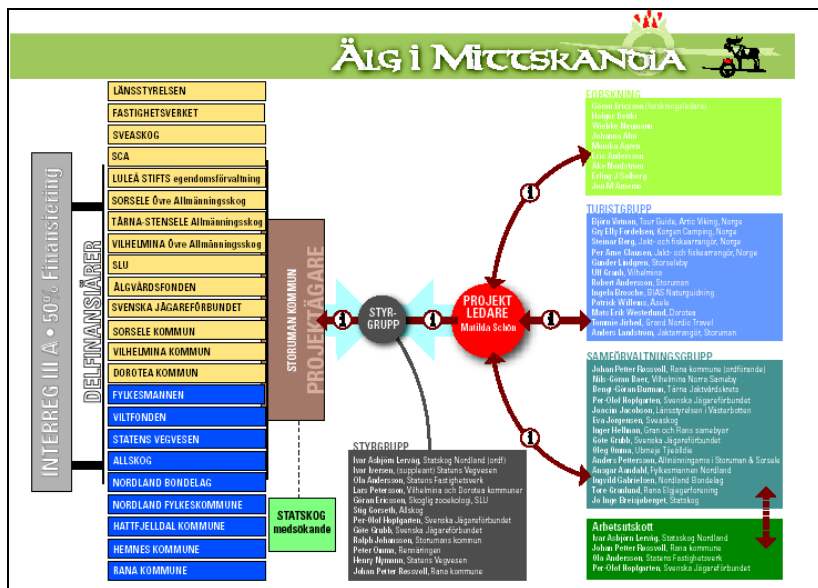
Älg i Mittskandia

INTERREG III A • 50% Finansiering

DELFINANSIÄRER

LÄNSSTYRELSEN
FASTIGHETSVERKET
SVEASKOG
SCA
LULEÅ STIFTS egendomsförvaltning
SORSELE Övre Allmänningsskog
TÄRNA-STENSELE Allmänningsskog
VILHELMINA Övre Allmänningsskog
SLU
ÄLGVÅRDSFONDEN
SVENSKA JÄGAREFÖRBUNDET
SORSELE KOMMUN
VILHELMINA KOMMUN
DOROTEA KOMMUN
FYLKESMANNEN
VILTFONDEN
STATENS VEGVESEN
ALLSKOG
NORDLAND BONDELAG
NORDLAND FYLKESKOMMUNE
HATTFJELLDAL KOMMUNE
HEMNES KOMMUNE
RANA KOMMUNE

STORUMAN KOMMUN
PROJEKTÄGARE

STATSKOG medsökande

STYR-GRUPP

PROJEKT LEDARE
Matilda Schön

FORSKNING
Göran Ericsson (forskningsledare)
Holger Dettki
Wiebke Neumann
Johanna Alm
Monika Ågren
Eric Andersson
Åke Nordström
Erling J Solberg
Jon M Arnemo

TURISTGRUPP
Björn Vatuan, Tour Guide, Artic Viking, Norge
Gry Elly Fordelsen, Korgen Camping, Norge
Steinar Berg, Jakt- och fiskearrangör, Norge
Per Arne Clausen, Jakt- och fiskearrangör, Norge
Gunder Lindgren, Storselsby
Ulf Grahl, Vilhelmina
Robert Andersson, Storuman
Ingela Bresche, BIAS Naturguidning
Patrick Willems, Åsele
Mats Erik Westerlund, Dorotea
Tommie Jirhed, Grand Nordic Travel
Anders Lundström, Jaktarrangör, Storuman

SAMEFÖRVALTNINGSGRUPP
Johan Petter Rossvoll, Rana kommune (ordförande)
Nils-Göran Baer, Vilhelmina Norra Sameby
Bengt-Göran Burman, Tärna Jaktvårdskrets
Per-Olof Hoplgarten, Svenska Jägareförbundet
Joacim Jacobson, Länsstyrelsen i Västerbotten
Eva Jørgensen, Sveaskog
Inger Hellman, Gran och Rans samebyar
Göte Grubb, Svenska Jägareförbundet
Oleg Omma, Ubmeje Tjaeldie
Anders Pettersson, Allmänningarna i Storuman & Sorsele
Ansgar Aandahl, Fylkesmannen Nordland
Ingvild Gabrielsen, Nordland Bondelag
Tore Granlund, Rana Elgjegerforening
Jo Inge Breisjøberget, Statskog

Arbetsutskott
Ivar Asbjørn Lervåg, Statskog Nordland
Johan Petter Rossvoll, Rana kommune
Ola Andersson, Statens Fastighetsverk
Per-Olof Hoplgarten, Svenska Jägareförbundet

STYRGRUPP
Ivar Asbjørn Lervåg, Statskog Nordland (ordf)
Ivar Iversen, (suppleant) Statens Vegvesen
Ola Andersson, Statens Fastighetsverk
Lars Petersson, Vilhelmina och Dorotea kommuner
Göran Ericsson, Skoglig zooekologi, SLU
Stig Gorseth, Allskog
Per-Olof Hoplgarten, Svenska Jägareförbundet
Göte Grubb, Svenska Jägareförbundet
Ralph Johansson, Storumans kommun
Peter Omma, Renmaringen
Henry Nyman, Statens Vegvesen
Johan Petter Rossvoll, Rana kommune